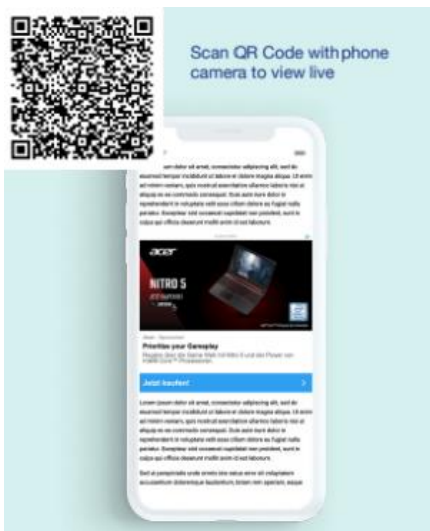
Scan QR Code with phone camera to view live

Lorem ipsum dolor sit amet, consectetur adipiscing elit, sed do eiusmod tempor incididunt ut labore et dolore magna aliqua. Ut enim ad minim veniam, quis nostrud exercitation ullamco laboris nisi ut aliquip ex ea commodo consequat. Duis aute irure dolor in reprehenderit in voluptate velit esse cillum dolore eu fugiat nulla pariatur. Excepteur sint occaecat cupidatat non proident, sunt in culpa qui officia deserunt mollit anim id est laborum.

acer

NITRO 5

Prioritize your Gameplay

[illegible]

Jetzt kaufen!

Lorem ipsum dolor sit amet, consectetur adipiscing elit, sed do eiusmod tempor incididunt ut labore et dolore magna aliqua. Ut enim ad minim veniam, quis nostrud exercitation ullamco laboris nisi ut aliquip ex ea commodo consequat. Duis aute irure dolor in reprehenderit in voluptate velit esse cillum dolore eu fugiat nulla pariatur. Excepteur sint occaecat cupidatat non proident, sunt in culpa qui officia deserunt mollit anim id est laborum.

Sed ut perspiciatis unde omnis iste natus error sit voluptatem accusantium doloremque laudantium, totam rem aperiam, eaque